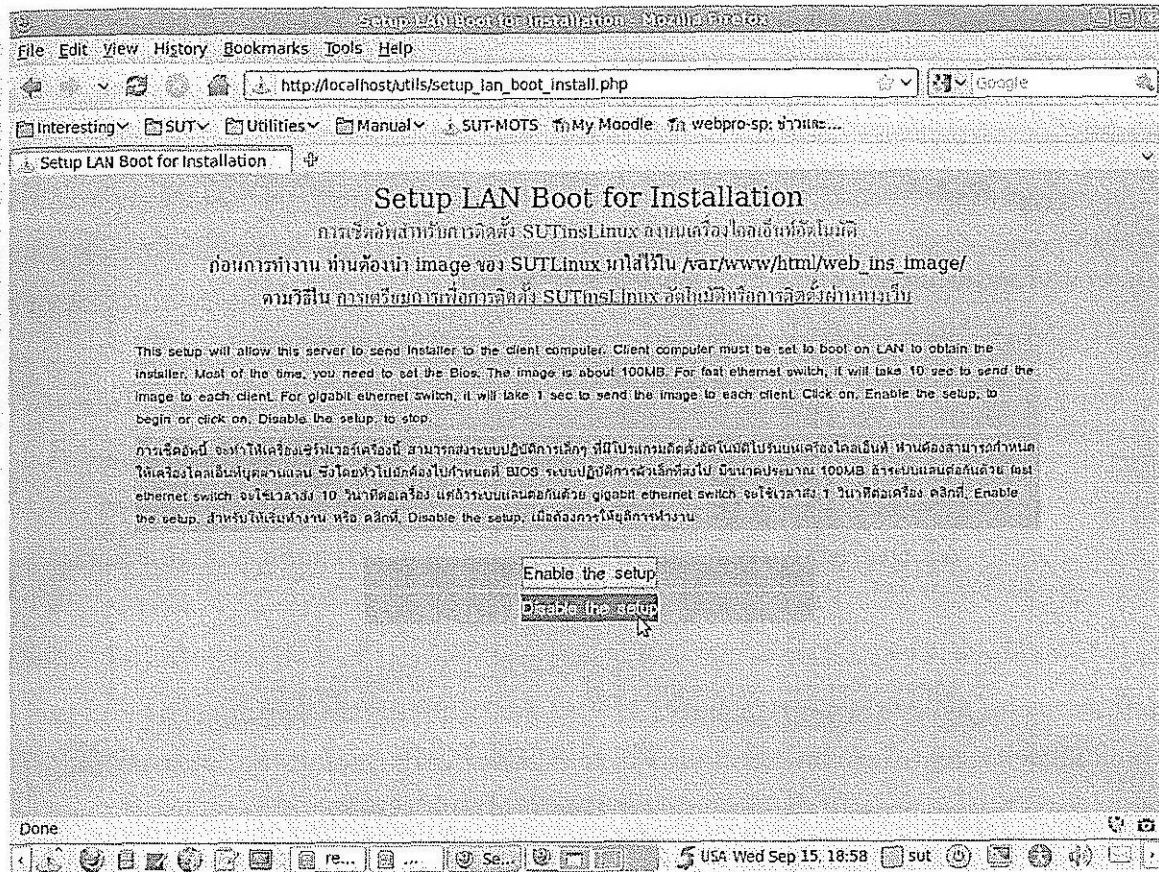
Setup LAN Boot for Installation - Mozilla Firefox

File Edit View History Bookmarks Tools Help

http://localhost/utils/setup_lan_boot_install.php

Google

Interesting SUT Utilities Manual SUT-MOTS My Moodle webpro-sp: ข่าวและ...

Setup LAN Boot for Installation

Setup LAN Boot for Installation

การเซ็ตอัพสำหรับการติดตั้ง SUTinsLinux ลงบนเครื่องไคลเอ็นท์อัตโนมัติ

ก่อนการทำงาน ท่านต้องนำ image ของ SUTLinux มาใส่ไว้ใน /var/www/html/web_ins_image/

ตามวิธีใน การเตรียมการเพื่อการติดตั้ง SUTinsLinux อัตโนมัติหรือการติดตั้งผ่านทางเว็บ

This setup will allow this server to send Installer to the client computer. Client computer must be set to boot on LAN to obtain the installer. Most of the time, you need to set the Bios. The image is about 100MB. For fast ethernet switch, it will take 10 sec to send the image to each client. For gigabit ethernet switch, it will take 1 sec to send the image to each client. Click on, Enable the setup, to begin or click on, Disable the setup, to stop.

การเซ็ตอัพนี้ จะทำให้เครื่องเซิร์ฟเวอร์เครื่องนี้ สามารถส่งระบบปฏิบัติการเล็กๆ ที่มีโปรแกรมติดตั้งอัตโนมัติไปรันบนเครื่องไคลเอ็นท์ ท่านต้องสามารถกำหนดให้เครื่องไคลเอ็นท์บูตผ่านแลน ซึ่งโดยทั่วไปมักต้องไปกำหนดที่ BIOS ระบบปฏิบัติการตัวเล็กที่ส่งไป มีขนาดประมาณ 100MB ถ้าระบบแลนต่อกันด้วย fast ethernet switch จะใช้เวลาส่ง 10 วินาทีต่อเครื่อง แต่ถ้าระบบแลนต่อกันด้วย gigabit ethernet switch จะใช้เวลาส่ง 1 วินาทีต่อเครื่อง คลิกที่, Enable the setup, สำหรับให้เริ่มทำงาน หรือ คลิกที่, Disable the setup, เมื่อต้องการให้ยุติการทำงาน

Enable the setup

Disable the setup

Done

re... ... Se... USA Wed Sep 15, 18:58 sut